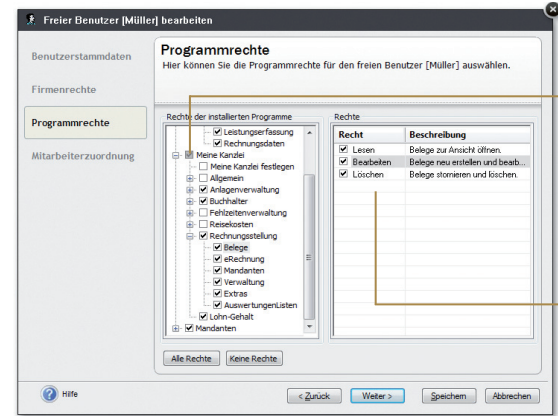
Freier Benutzer [Müller] bearbeiten

Benutzerstammdaten

Firmenrechte

Programmrechte

Mitarbeiterzuordnung

Programmrechte

Hier können Sie die Programmrechte für den freien Benutzer [Müller] auswählen.

Rechte der installierten Programme

Leistungserfassung
Rechnungsdaten
Meine Kanzlei
Meine Kanzlei festlegen
Allgemein
Anlagenverwaltung
Buchhalter
Fehlzeitenverwaltung
Reisekosten
Rechnungsstellung
Belege
eRechnung
Mandanten
Verwaltung
Extras
AuswertungenListen
Lohn-Gehalt
Mandanten

Rechte

| Recht | Beschreibung |
|---|---|
| Lesen | Belege zur Ansicht öffnen. |
| Bearbeiten | Belege neu erstellen und bearb... |
| Löschen | Belege stornieren und löschen. |

Alle Rechte

Keine Rechte

Hilfe

< Zurück

Weiter >

Speichern

Abbrechen